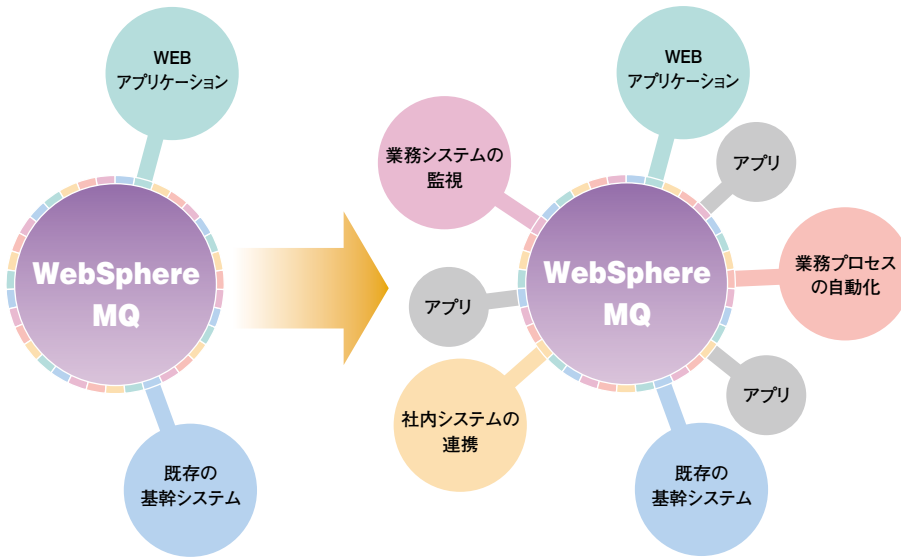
WEB
アプリケーション

WebSphere
MQ

既存の
基幹システム

WEB
アプリケーション

業務システムの
監視

アプリ

業務プロセス
の自動化

アプリ

WebSphere
MQ

アプリ

社内システムの
連携

既存の
基幹システム